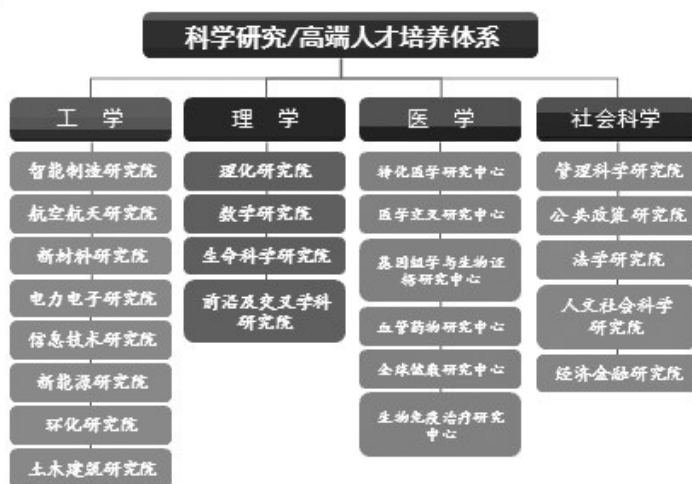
科学研究/高端人才培养体系

工 学

智能制造研究院

航空航天研究院

新材料研究院

电力电子研究院

信息技术研究院

新能源研究院

环化研究院

土木建筑研究院

理 学

理化研究院

数学研究院

生命科学研究院

前沿及交叉学科研究院

医 学

转化医学研究中心

医学交叉研究中心

基因组学与生物证据研究中心

血管药物研究中心

全球健康研究中心

生物免疫治疗研究中心

社会科学

管理科学研究院

公共政策研究院

法学研究院

人文社会科学研究院

经济金融研究院